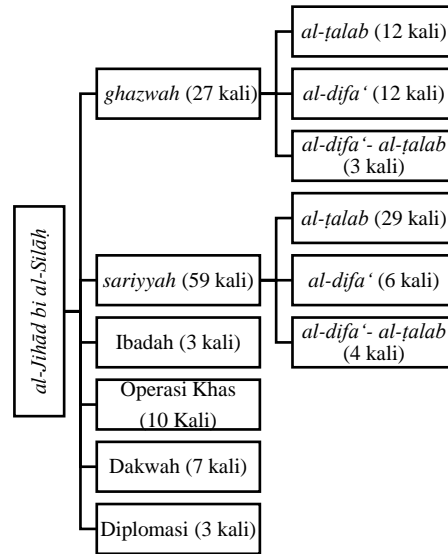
al-Jihād bi al-Silāḥ

ghazwah (27 kali)

al-ṭalab (12 kali)

al-difa' (12 kali)

al-difa'- al-ṭalab (3 kali)

sariyyah (59 kali)

al-ṭalab (29 kali)

al-difa' (6 kali)

al-difa'- al-ṭalab (4 kali)

Ibadah (3 kali)

Operasi Khas (10 Kali)

Dakwah (7 kali)

Diplomasi (3 kali)